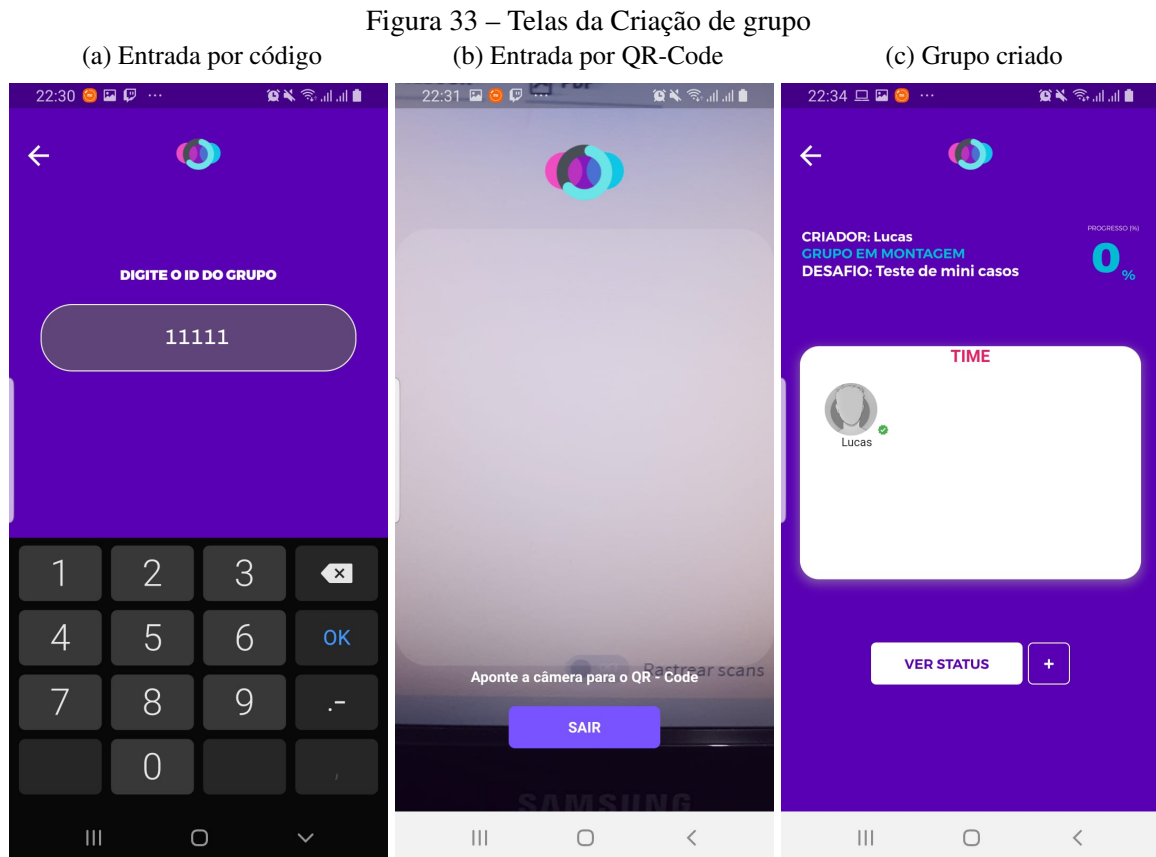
Figura 33 – Telas da Criação de grupo

(a) Entrada por código

22:30

DIGITE O ID DO GRUPO

11111

1 2 3
4 5 6 OK
7 8 9 .-
0 ,

(b) Entrada por QR-Code

22:31

Rastrear scans

Aponte a câmera para o QR - Code

SAIR

SAMSUNG

(c) Grupo criado

22:34

CRIADOR: Lucas
GRUPO EM MONTAGEM
DESAFIO: Teste de mini casos

PROGRESSO (%)
0 %

TIME

Lucas

VER STATUS

+